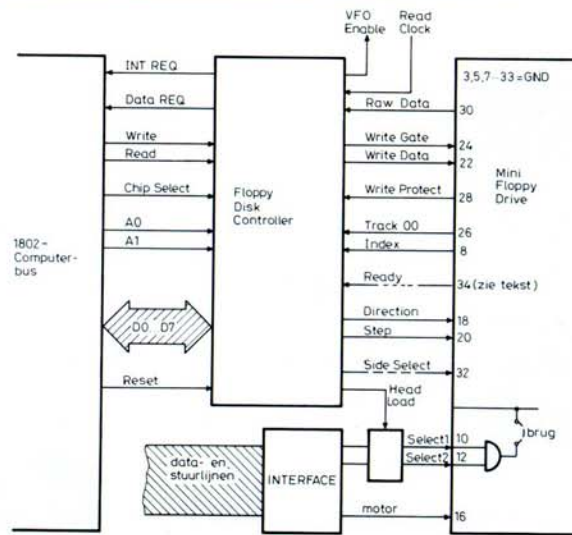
VFO Enable
Read Clock
INT REQ
Data REQ
Write
Read
Chip Select
A0
A1
D0 D7
Reset
1802-Computerbus
Floppy Disk Controller
3,5,7-33=GND
Raw Data 30
Write Gate 24
Write Data 22
Write Protect 28
Track 00 26
Index 8
Ready 34 (zie tekst)
Direction 18
Step 20
Side Select 32
Head Load
Mini Floppy Drive
data- en stuurlijnen
INTERFACE
Select1 10
Select2 12
brug
motor 16